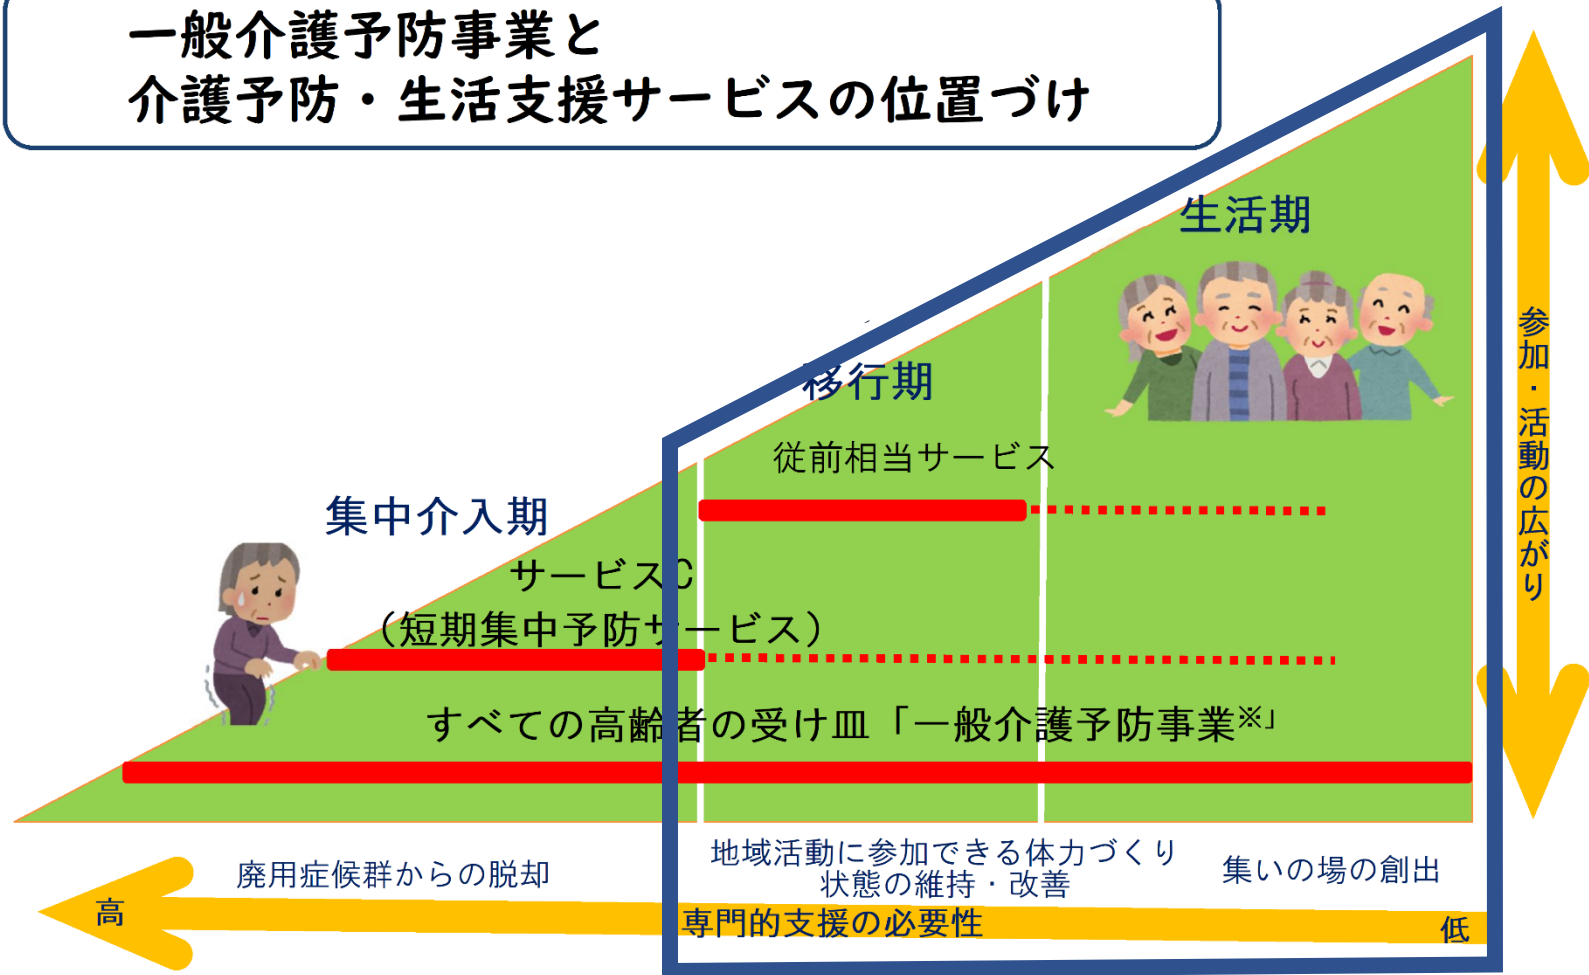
一般介護予防事業と
介護予防・生活支援サービスの位置づけ

生活期

移行期

従前相当サービス

集中介入期

サービスC
（短期集中予防サービス）

すべての高齢者の受け皿「一般介護予防事業※」

参加・活動の広がり

廃用症候群からの脱却

地域活動に参加できる体力づくり
状態の維持・改善

集いの場の創出

高

専門的支援の必要性

低